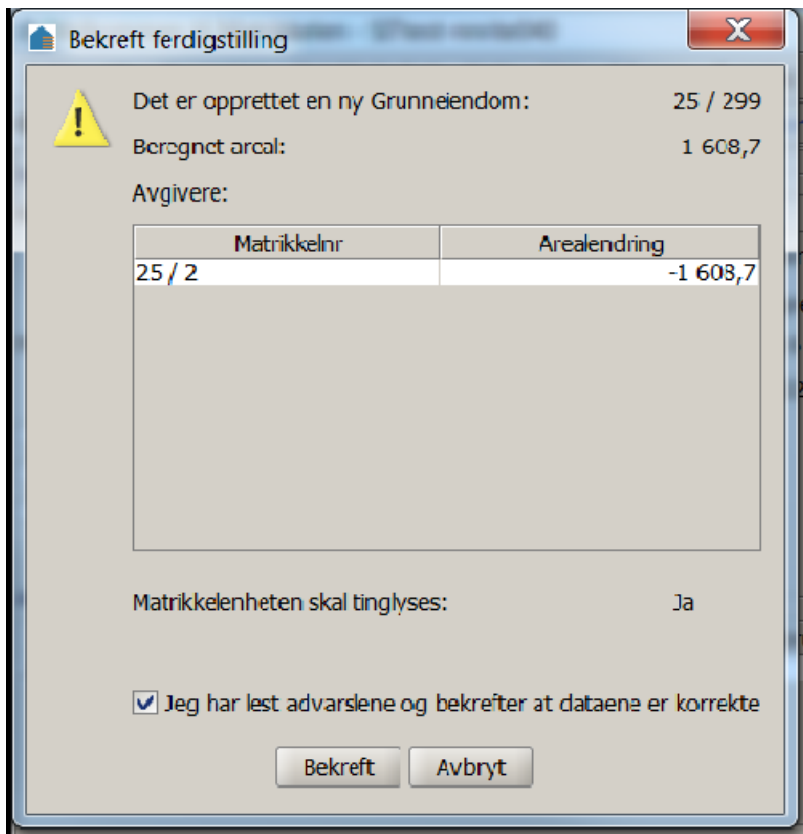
Bekreft ferdigstilling

Det er opprettet en ny Grunneiendom: 25 / 299

Beregnet areal: 1 608,7

Avgivere:

| Matrikkelnr | Arealendring |
|---|---|
| 25 / 2 | -1 608,7 |

Matrikkelenheten skal tinglyses: Ja

Jeg har lest advarslene og bekrefter at dataene er korrekte

Bekreft Avbryt